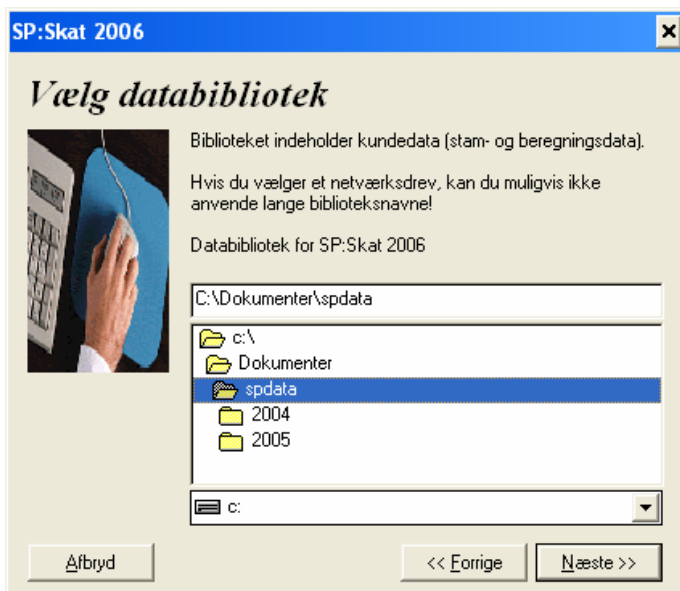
SP:Skat 2006

Vælg databibliotek

Biblioteket indeholder kundedata (stam- og beregningsdata).

Hvis du vælger et netværksdrev, kan du muligvis ikke anvende lange biblioteksnavne!

Databibliotek for SP:Skat 2006

C:\Dokumenter\spdata

c:\
Dokumenter
spdata
2004
2005

c:

Afbryd

<< Forrige

Næste >>